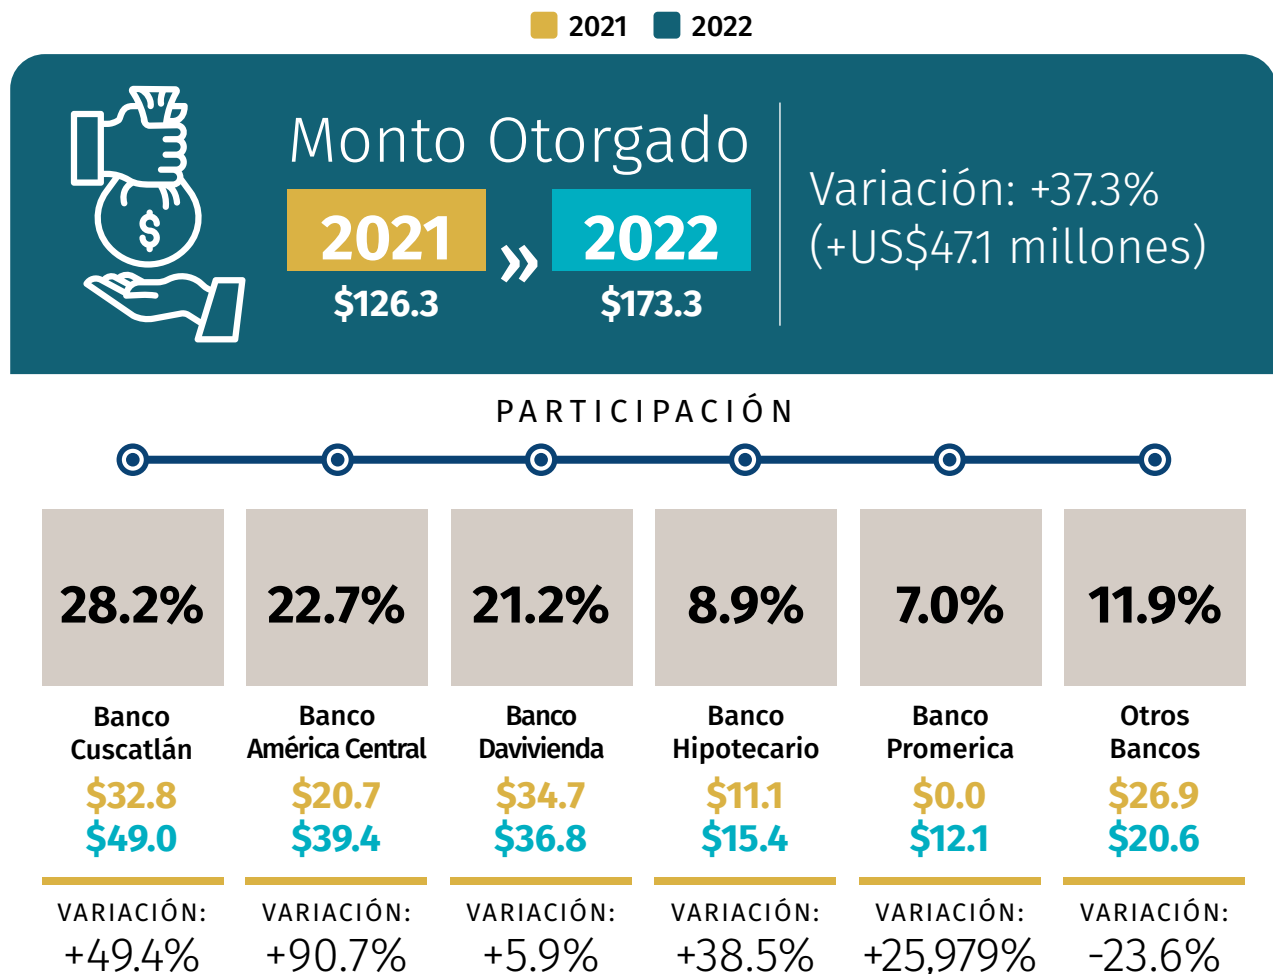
2021 2022

Monto Otorgado

2021 $126.3 » 2022 $173.3

Variación: +37.3% (+US$47.1 millones)

PARTICIPACIÓN

| 28.2% | 22.7% | 21.2% | 8.9% | 7.0% | 11.9% |
|---|---|---|---|---|---|
| Banco Cuscatlán | Banco América Central | Banco Davivienda | Banco Hipotecario | Banco Promerica | Otros Bancos |
| $32.8 | $20.7 | $34.7 | $11.1 | $0.0 | $26.9 |
| $49.0 | $39.4 | $36.8 | $15.4 | $12.1 | $20.6 |
| VARIACIÓN: +49.4% | VARIACIÓN: +90.7% | VARIACIÓN: +5.9% | VARIACIÓN: +38.5% | VARIACIÓN: +25,979% | VARIACIÓN: -23.6% |